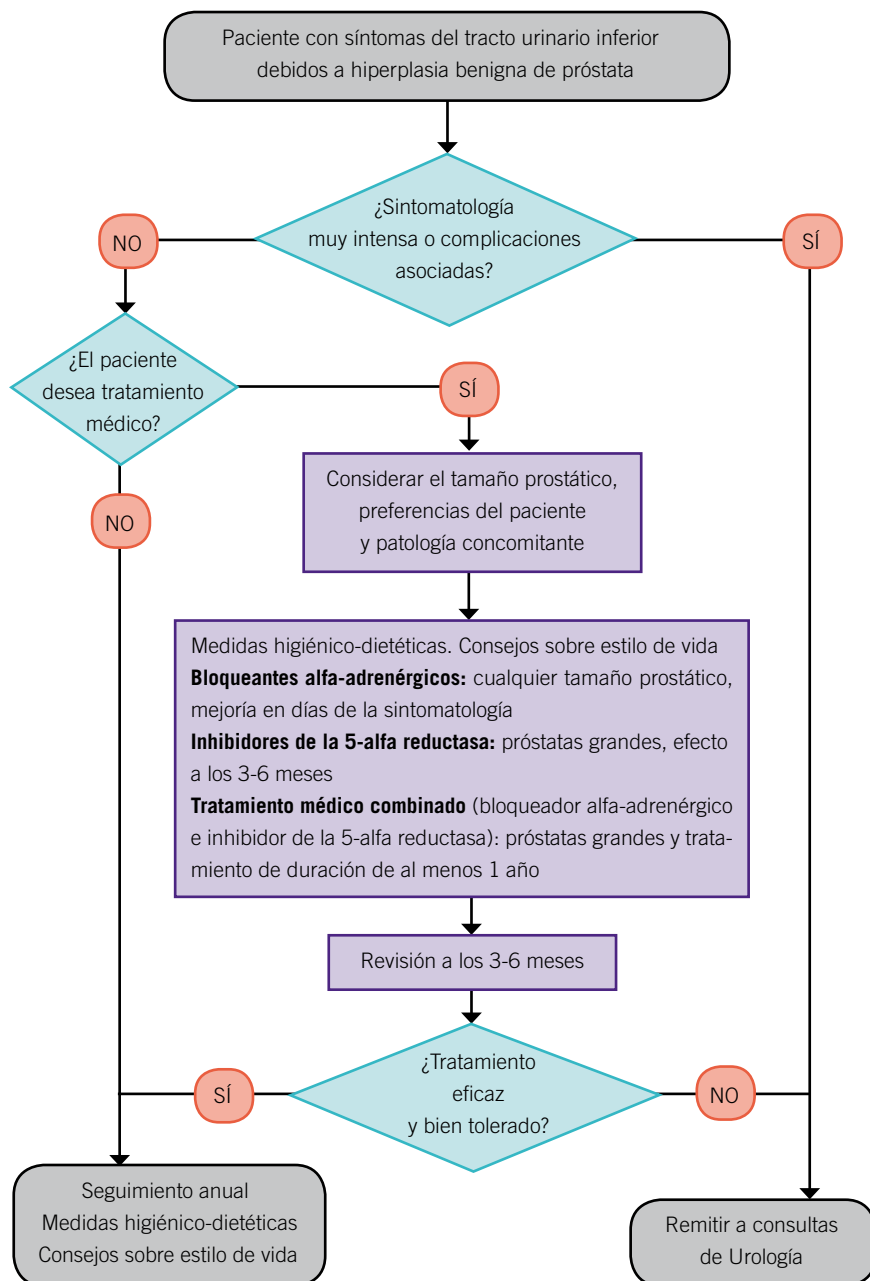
Paciente con síntomas del tracto urinario inferior debidos a hiperplasia benigna de próstata

¿Sintomatología muy intensa o complicaciones asociadas?

NO

SÍ

¿El paciente desea tratamiento médico?

SÍ

NO

Considerar el tamaño prostático, preferencias del paciente y patología concomitante

Medidas higiénico-dietéticas. Consejos sobre estilo de vida
**Bloqueantes alfa-adrenérgicos:** cualquier tamaño prostático, mejoría en días de la sintomatología
**Inhibidores de la 5-alfa reductasa:** próstatas grandes, efecto a los 3-6 meses
**Tratamiento médico combinado** (bloqueador alfa-adrenérgico e inhibidor de la 5-alfa reductasa): próstatas grandes y tratamiento de duración de al menos 1 año

Revisión a los 3-6 meses

¿Tratamiento eficaz y bien tolerado?

SÍ

NO

Seguimiento anual
Medidas higiénico-dietéticas
Consejos sobre estilo de vida

Remitir a consultas de Urología